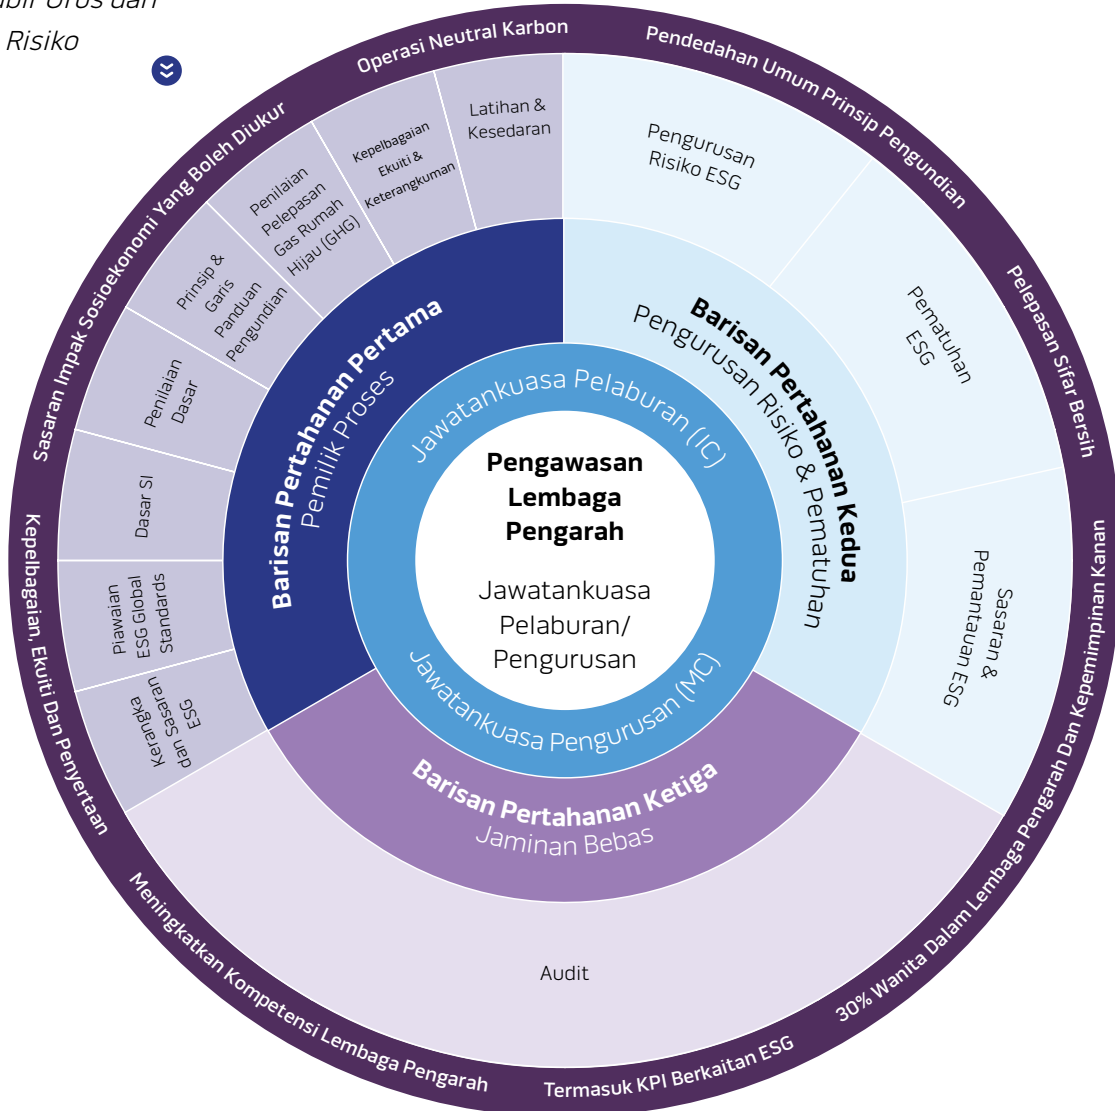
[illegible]bil Urus dan Risiko

Operasi Neutral Karbon

Pendedahan Umum Prinsip Pengundian

Pelepasan Sifar Bersih

30% Wanita Dalam Lembaga Pengarah Dan Kepemimpinan Kanan

Termasuk KPI Berkaitan ESG

Meningkatkan Kompetensi Lembaga Pengarah

Kepelbagaian, Ekuiti Dan Penyertaan

Sasaran Impak Sosioekonomi Yang Boleh Diukur

Latihan & Kesedaran

Kepelbagaian Ekuiti & Keterangkuman

Penilaian Pelepasan Gas Rumah Hijau (GHG)

Prinsip & Garis Panduan Pengundian

Penilaian Dasar

Dasar SI

Piawaian ESG Global Standards

Kerangka dan Sasaran ESG

Pengurusan Risiko ESG

Pematuhan ESG

Sasaran & Pemantauan ESG

Audit

Barisan Pertahanan Pertama
Pemilik Proses

Barisan Pertahanan Kedua
Pengurusan Risiko & Pematuhan

Barisan Pertahanan Ketiga
Jaminan Bebas

Jawatankuasa Pelaburan (IC)

Jawatankuasa Pengurusan (MC)

Pengawasan Lembaga Pengarah

Jawatankuasa Pelaburan/ Pengurusan